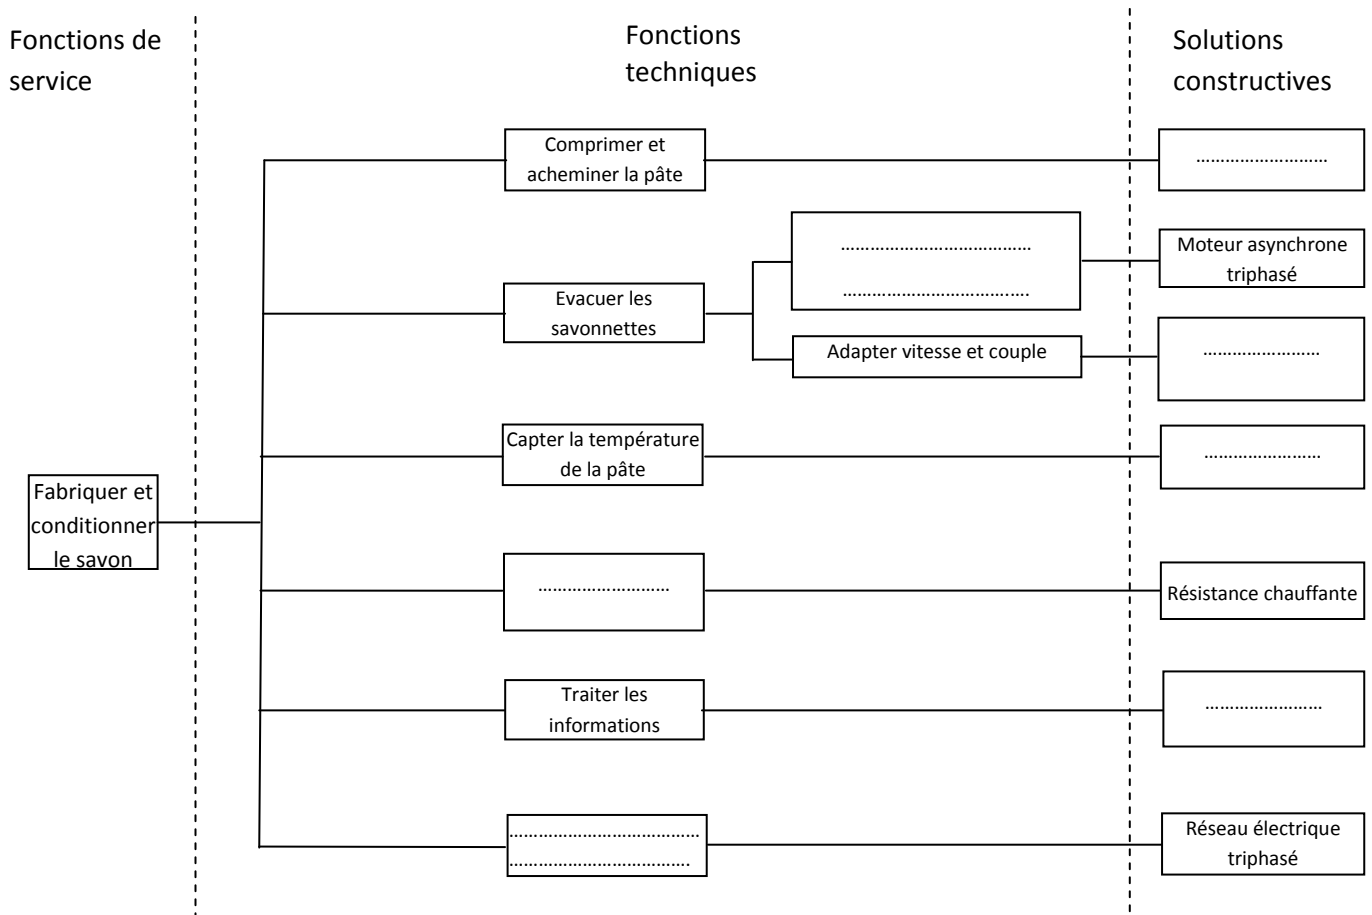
Fonctions de service

Fonctions techniques

Solutions constructives

Fabriquer et conditionner le savon

Comprimer et acheminer la pâte

………………………

Evacuer les savonnettes

………………………………
………………………………

Moteur asynchrone triphasé

Adapter vitesse et couple

……………………

Capter la température de la pâte

……………………

………………………

Résistance chauffante

Traiter les informations

……………………

………………………………
………………………………

Réseau électrique triphasé